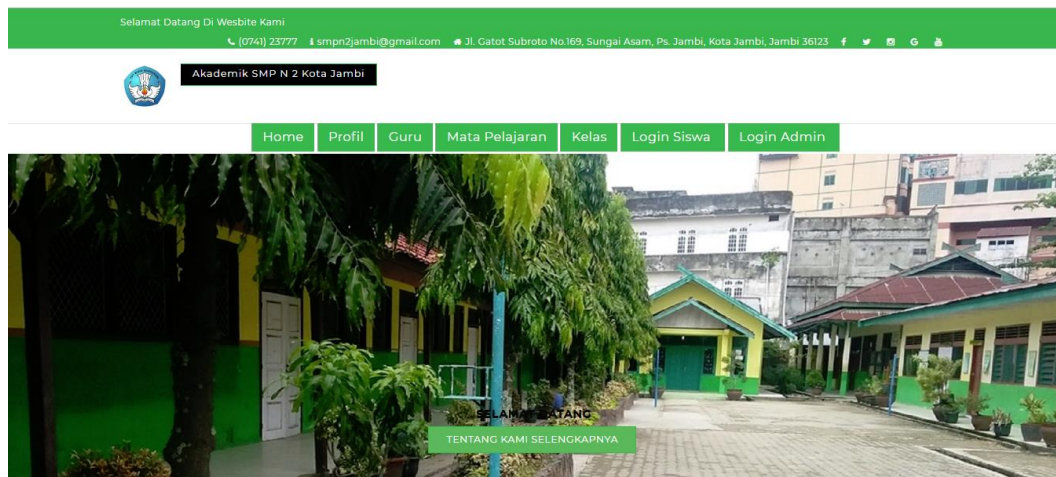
Selamat Datang Di Wesbite Kami

(0741) 23777 smpn2jambi@gmail.com Jl. Gatot Subroto No.169, Sungai Asam, Ps. Jambi, Kota Jambi, Jambi 36123

Akademik SMP N 2 Kota Jambi

Home Profil Guru Mata Pelajaran Kelas Login Siswa Login Admin

SELAMAT DATANG

TENTANG KAMI SELENGKAPNYA